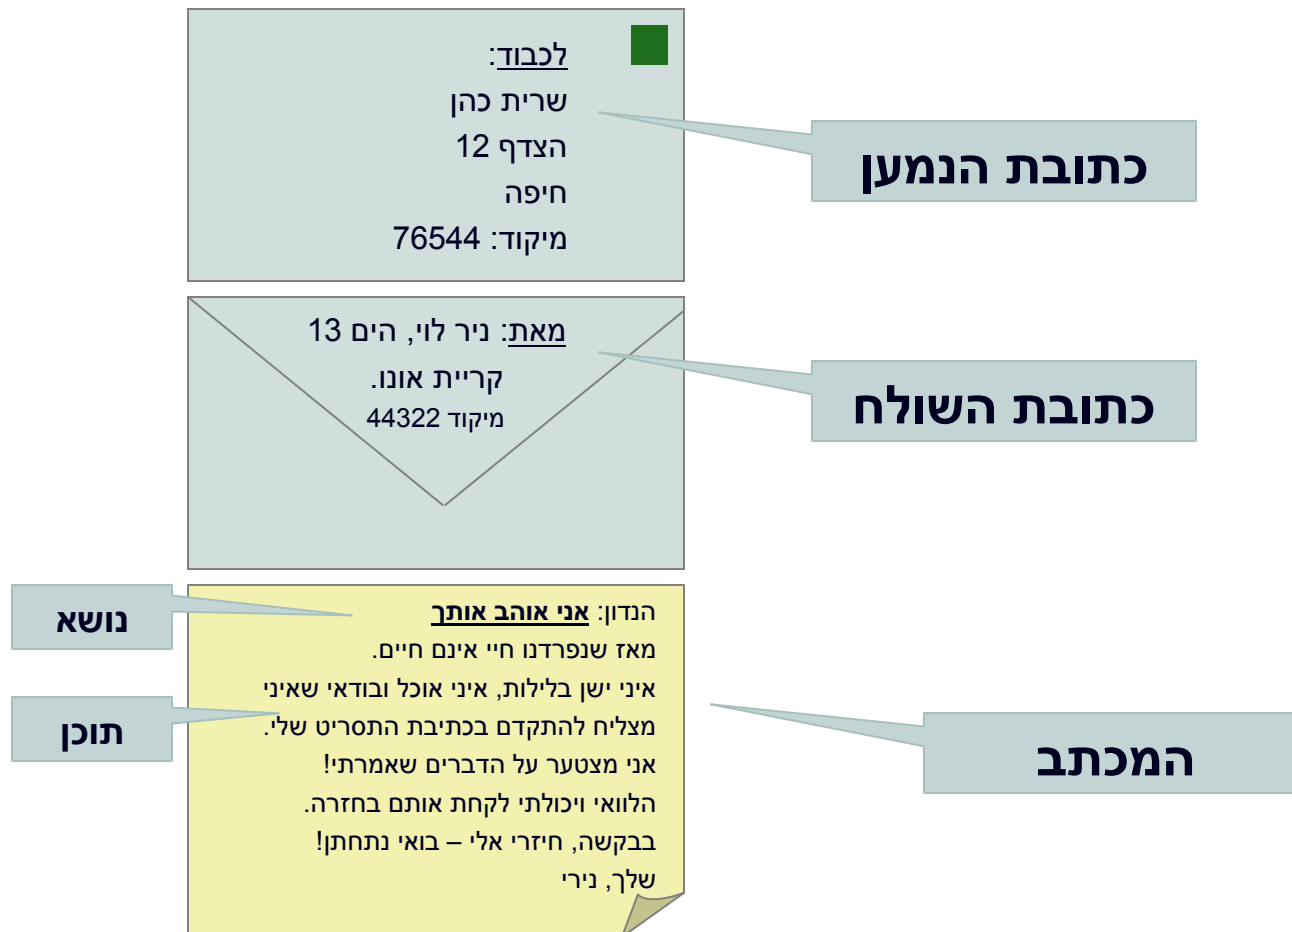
לכבוד:
שרית כהן
הצדף 12
חיפה
מיקוד: 76544

כתובת הנמען

מאת: ניר לוי, הים 13
קריית אונו.
מיקוד 44322

כתובת השולח

נושא

תוכן

הנדון: אני אוהב אותך
מאז שנפרדנו חיי אינם חיים.
איני ישן בלילות, איני אוכל ובודאי שאיני מצליח להתקדם בכתיבת התסריט שלי.
אני מצטער על הדברים שאמרתי!
הלוואי ויכולתי לקחת אותם בחזרה.
בבקשה, חיזרי אלי – בואי נתחתן!
שלך, נירי

המכתב